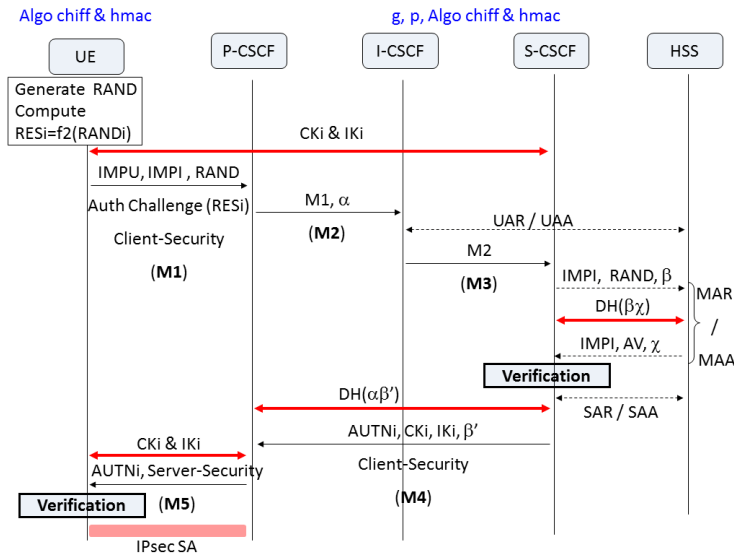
Algo chiff & hmac

g, p, Algo chiff & hmac

UE

P-CSCF

I-CSCF

S-CSCF

HSS

Generate RAND
Compute
RESi=f2(RANDi)

CKi & IKi

IMPU, IMPI , RAND

Auth Challenge (RESi)

Client-Security

(**M1**)

M1, $\alpha$

(**M2**)

UAR / UAA

M2

(**M3**)

IMPI, RAND, $\beta$

DH($\beta\chi$)

IMPI, AV, $\chi$

MAR
/
MAA

Verification

DH($\alpha\beta'$)

SAR / SAA

AUTNi, CKi, IKi, $\beta'$

Client-Security

(**M4**)

CKi & IKi

AUTNi, Server-Security

Verification

(**M5**)

IPsec SA